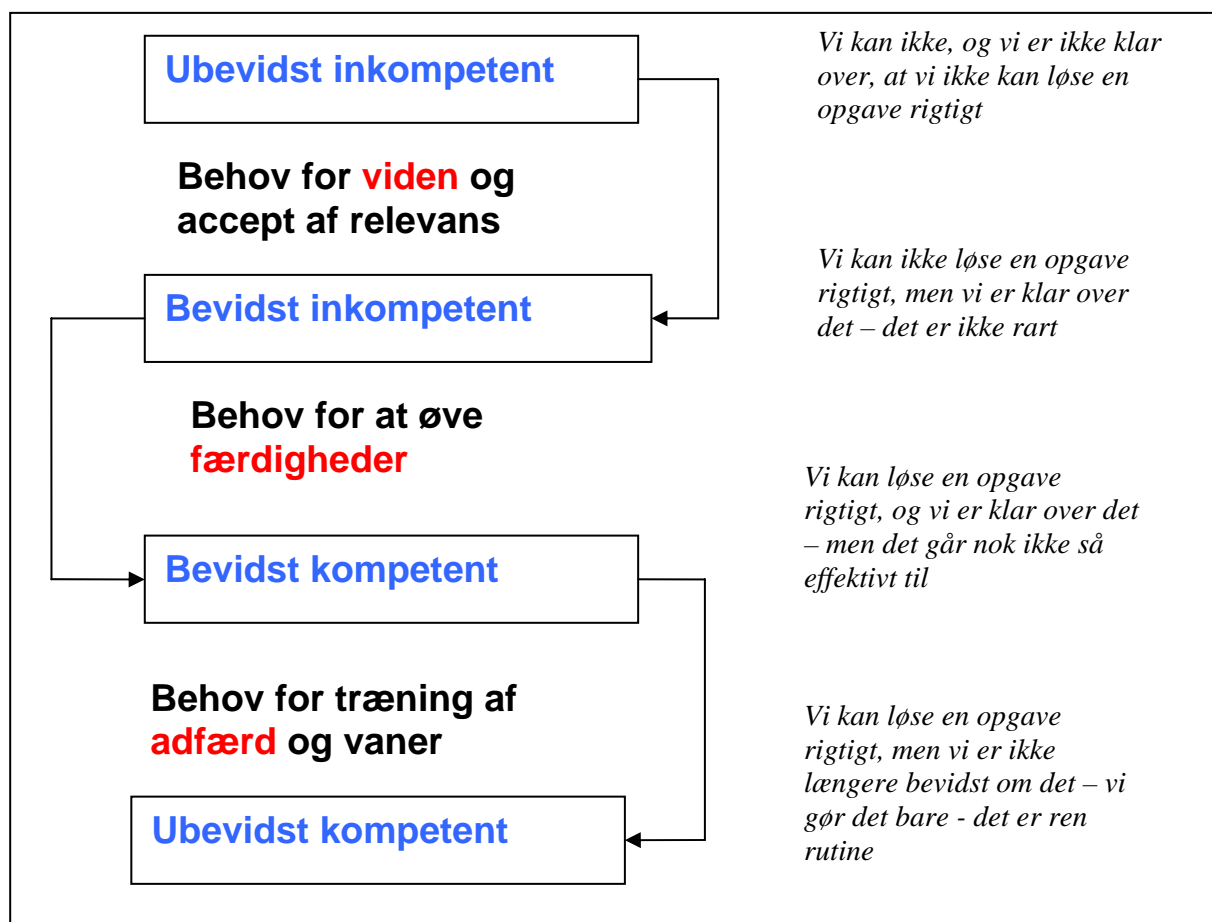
Ubevidst inkompetent

Vi kan ikke, og vi er ikke klar over, at vi ikke kan løse en opgave rigtigt

Behov for viden og accept af relevans

Bevidst inkompetent

Vi kan ikke løse en opgave rigtigt, men vi er klar over det – det er ikke rart

Behov for at øve færdigheder

Bevidst kompetent

Vi kan løse en opgave rigtigt, og vi er klar over det – men det går nok ikke så effektivt til

Behov for træning af adfærd og vaner

Ubevidst kompetent

Vi kan løse en opgave rigtigt, men vi er ikke længere bevidst om det – vi gør det bare - det er ren rutine